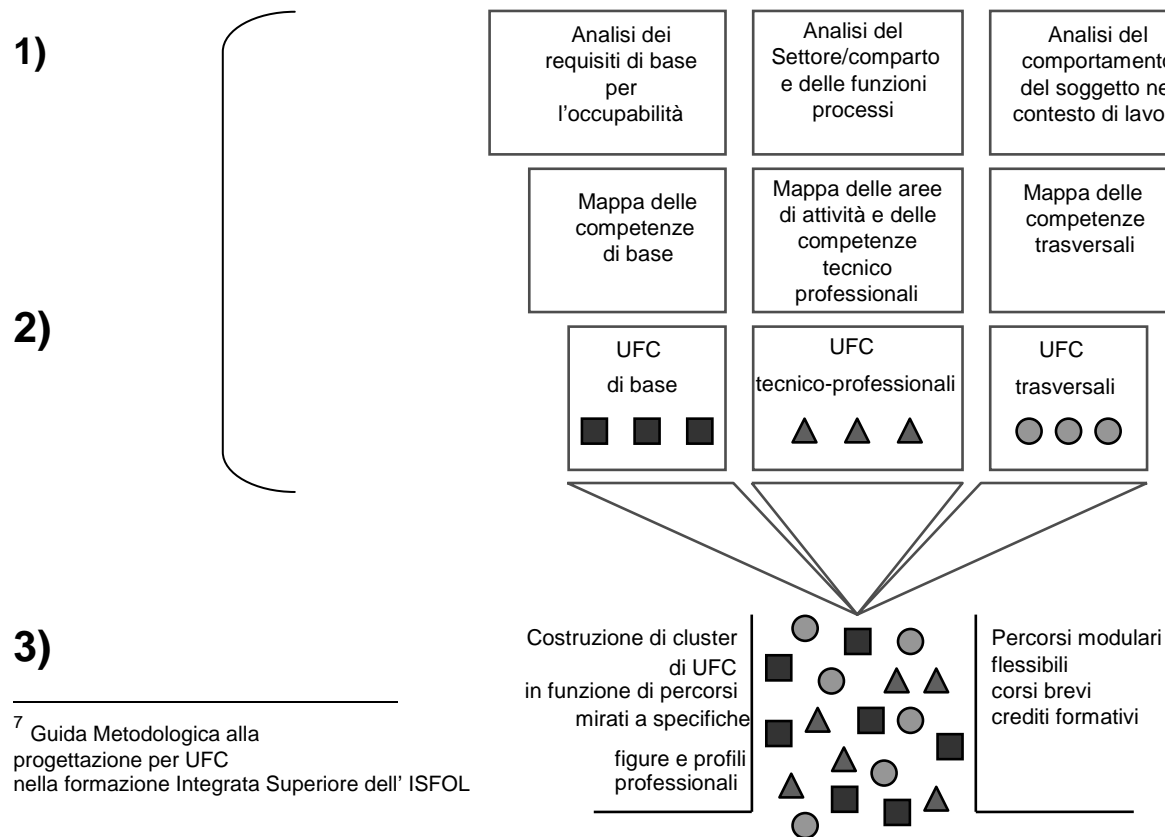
1)

2)

3)

Analisi dei requisiti di base per l'occupabilità

Analisi del Settore/comparto e delle funzioni processi

Analisi del comportamento del soggetto ne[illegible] contesto di lavo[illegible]

Mappa delle competenze di base

Mappa delle aree di attività e delle competenze tecnico professionali

Mappa delle competenze trasversali

UFC di base

UFC tecnico-professionali

UFC trasversali

Costruzione di cluster di UFC in funzione di percorsi mirati a specifiche figure e profili professionali

Percorsi modulari flessibili corsi brevi crediti formativi

$^7$ Guida Metodologica alla progettazione per UFC nella formazione Integrata Superiore dell' ISFOL